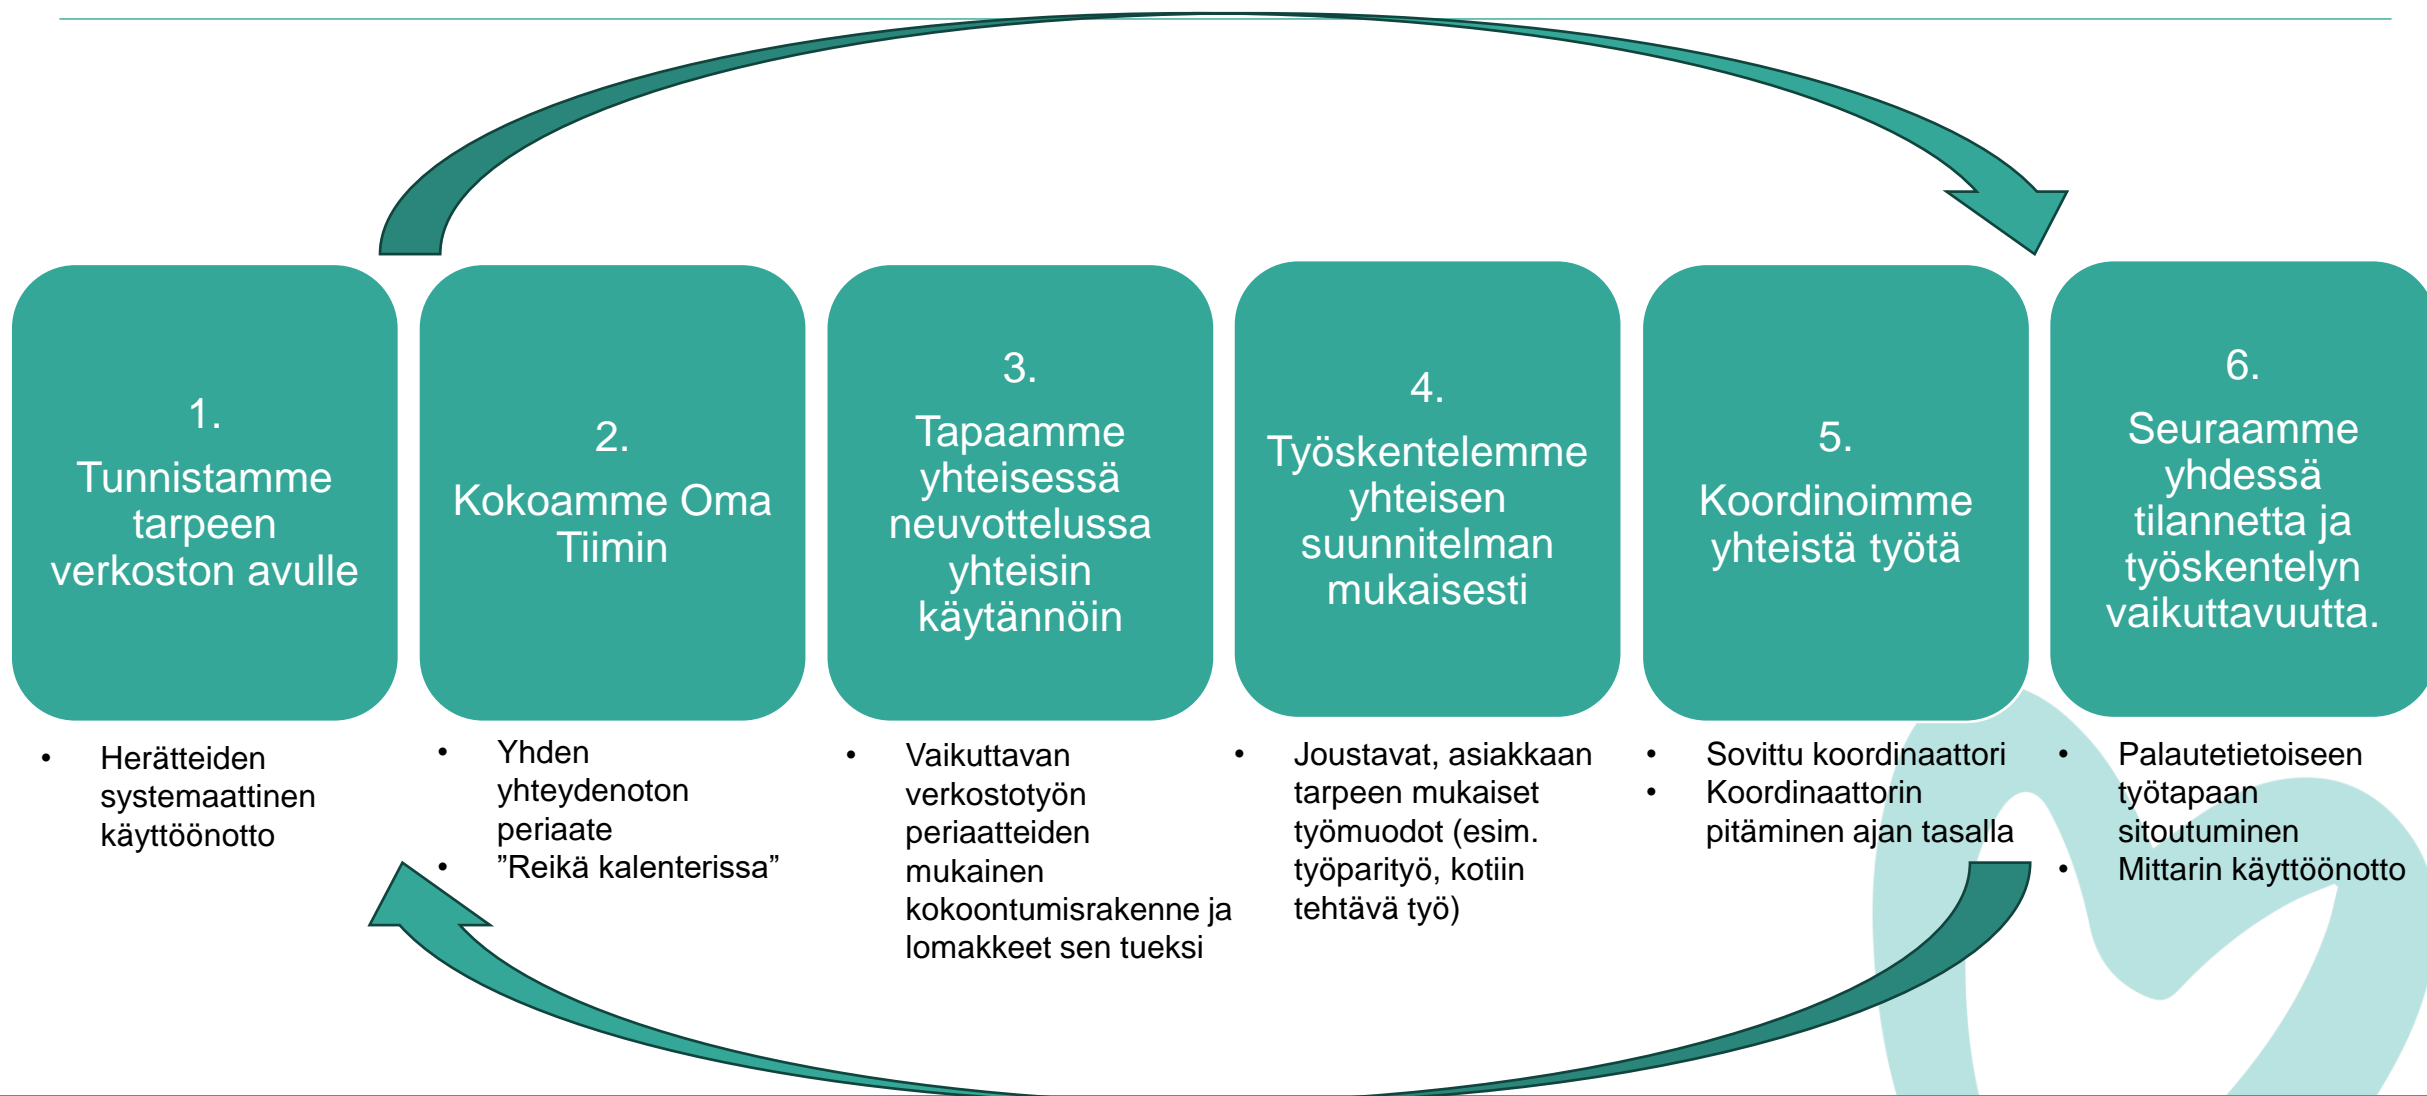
1.
Tunnistamme tarpeen verkoston avulle

2.
Kokoamme Oma Tiimin

3.
Tapaamme yhteisessä neuvottelussa yhteisin käytännöin

4.
Työskentelemme yhteisen suunnitelman mukaisesti

5.
Koordinoimme yhteistä työtä

6.
Seuraamme yhdessä tilannetta ja työskentelyn vaikuttavuutta.

- Herätteiden systemaattinen käyttöönotto

- Yhden yhteydenoton periaate
- ”Reikä kalenterissa”

- Vaikuttavan verkostotyön periaatteiden mukainen kokoontumisrakenne ja lomakkeet sen tueksi

- Joustavat, asiakkaan tarpeen mukaiset työmuodot (esim. työparityö, kotiin tehtävä työ)

- Sovittu koordinaattori
- Koordinaattorin pitäminen ajan tasalla

- Palautetietoiseen työtapaan sitoutuminen
- Mittarin käyttöönotto